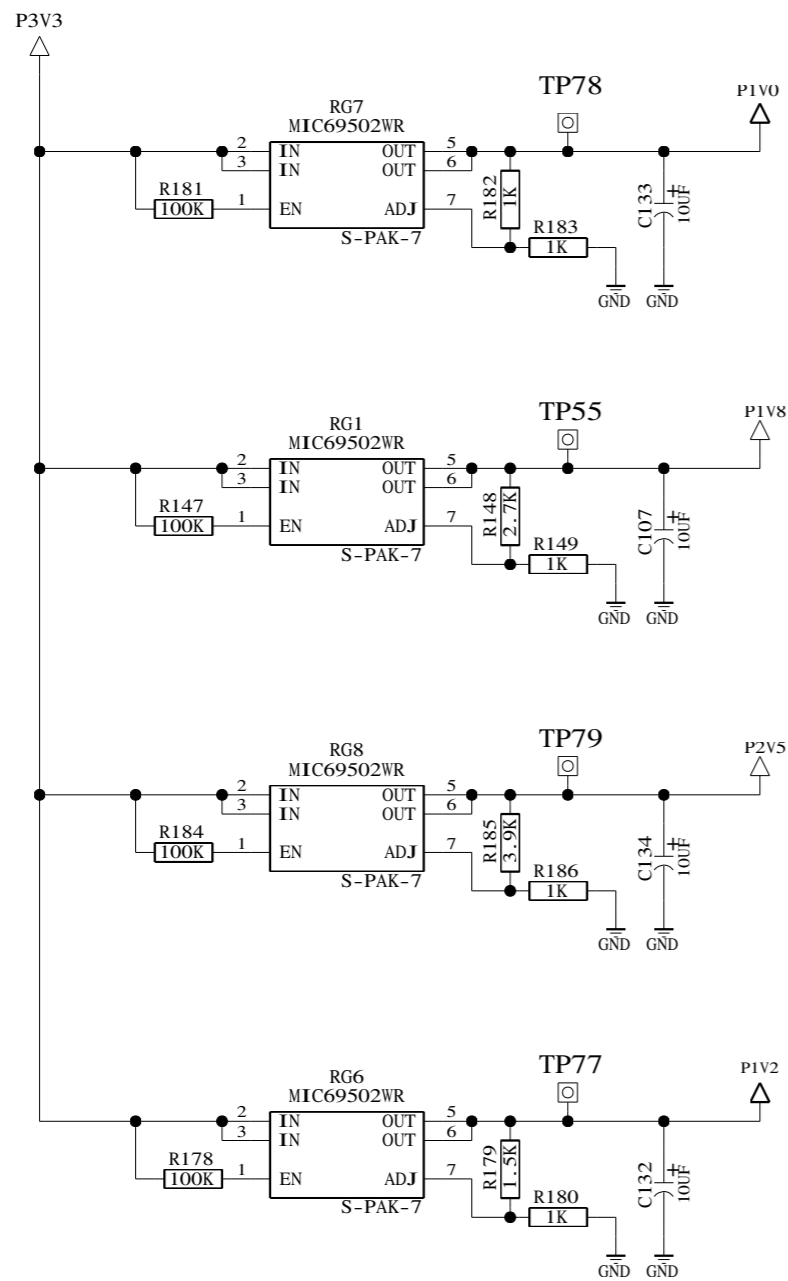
P3V3

RG7
MIC69502WR
TP78
P1V0
2 IN
3 IN
1 EN
OUT 5
OUT 6
ADJ 7
S-PAK-7
R181
100K
R182
1K
R183
1K
C133
10UF
GND
GND

RG1
MIC69502WR
TP55
P1V8
2 IN
3 IN
1 EN
OUT 5
OUT 6
ADJ 7
S-PAK-7
R147
100K
R148
2.7K
R149
1K
C107
10UF
GND
GND

RG8
MIC69502WR
TP79
P2V5
2 IN
3 IN
1 EN
OUT 5
OUT 6
ADJ 7
S-PAK-7
R184
100K
R185
3.9K
R186
1K
C134
10UF
GND
GND

RG6
MIC69502WR
TP77
P1V2
2 IN
3 IN
1 EN
OUT 5
OUT 6
ADJ 7
S-PAK-7
R178
100K
R179
1.5K
R180
1K
C132
10UF
GND
GND